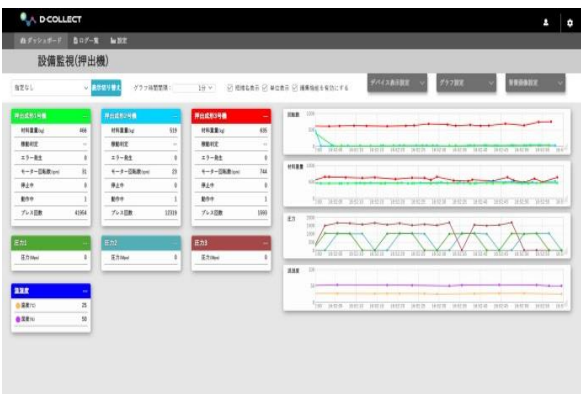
D-COLLECT

ダッシュボード　ログ一覧　設定

設備監視(押出機)

指定なし　表示切り替え　グラフ時間間隔：　1分　項目名表示　単位表示　積算値を有効にする　デバイス表示設定　グラフ設定　背景画像設定

押出成形1号機
材料重量(kg)　466
稼動判定
エラー発生　0
モーター回転数(rpm)　81
停止中　0
動作中　1
プレス回数　41954

押出成形2号機
材料重量(kg)　519
稼動判定
エラー発生　0
モーター回転数(rpm)　23
停止中　0
動作中　1
プレス回数　12319

押出成形3号機
材料重量(kg)　636
稼動判定
エラー発生　0
モーター回転数(rpm)　744
停止中　0
動作中　1
プレス回数　1550

圧力1
圧力(Mpa)　0

圧力2
圧力(Mpa)　0

圧力3
圧力(Mpa)　0

温湿度
温度(℃)　25
湿度(%)　50

回転数

材料重量

圧力

温湿度